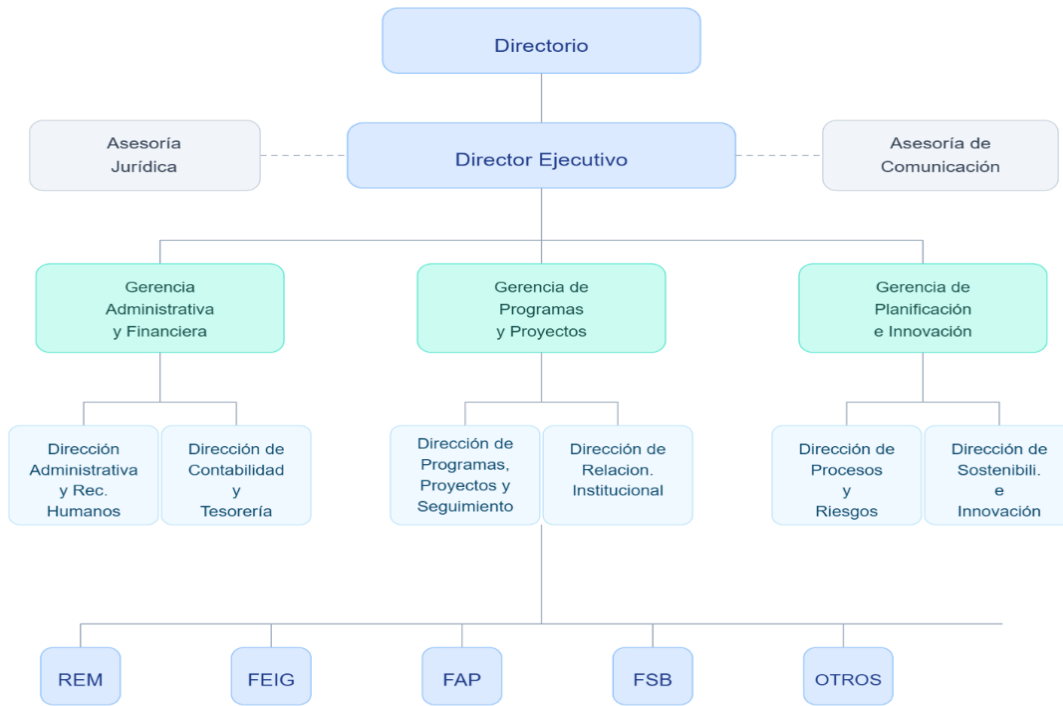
Directorio

Asesoría Jurídica

Director Ejecutivo

Asesoría de Comunicación

Gerencia Administrativa y Financiera

Gerencia de Programas y Proyectos

Gerencia de Planificación e Innovación

Dirección Administrativa y Rec. Humanos

Dirección de Contabilidad y Tesorería

Dirección de Programas, Proyectos y Seguimiento

Dirección de Relacion. Institucional

Dirección de Procesos y Riesgos

Dirección de Sostenibili. e Innovación

REM

FEIG

FAP

FSB

OTROS